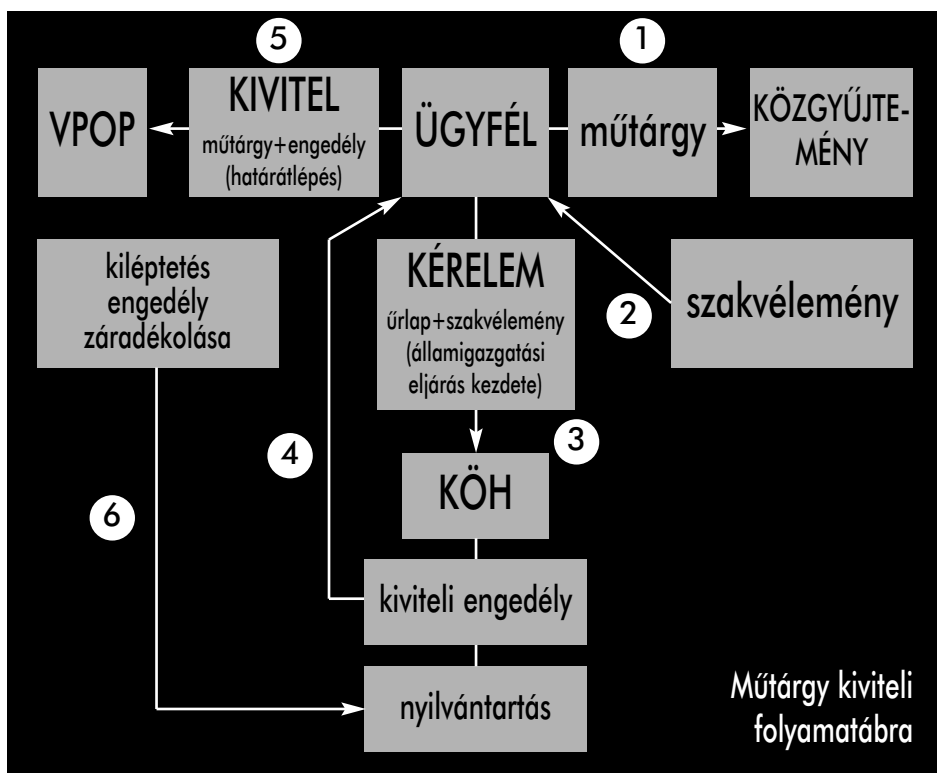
5

1

VPOP

KIVITEL
műtárgy+engedély (határátlépés)

ÜGYFÉL

műtárgy

KÖZGYŰJTEMÉNY

kiléptetés engedély záradékolása

KÉRELEM
űrlap+szakvélemény (államigazgatási eljárás kezdete)

2

szakvélemény

4

3

KÖH

6

kiviteli engedély

nyilvántartás

Műtárgy kiviteli folyamatábra